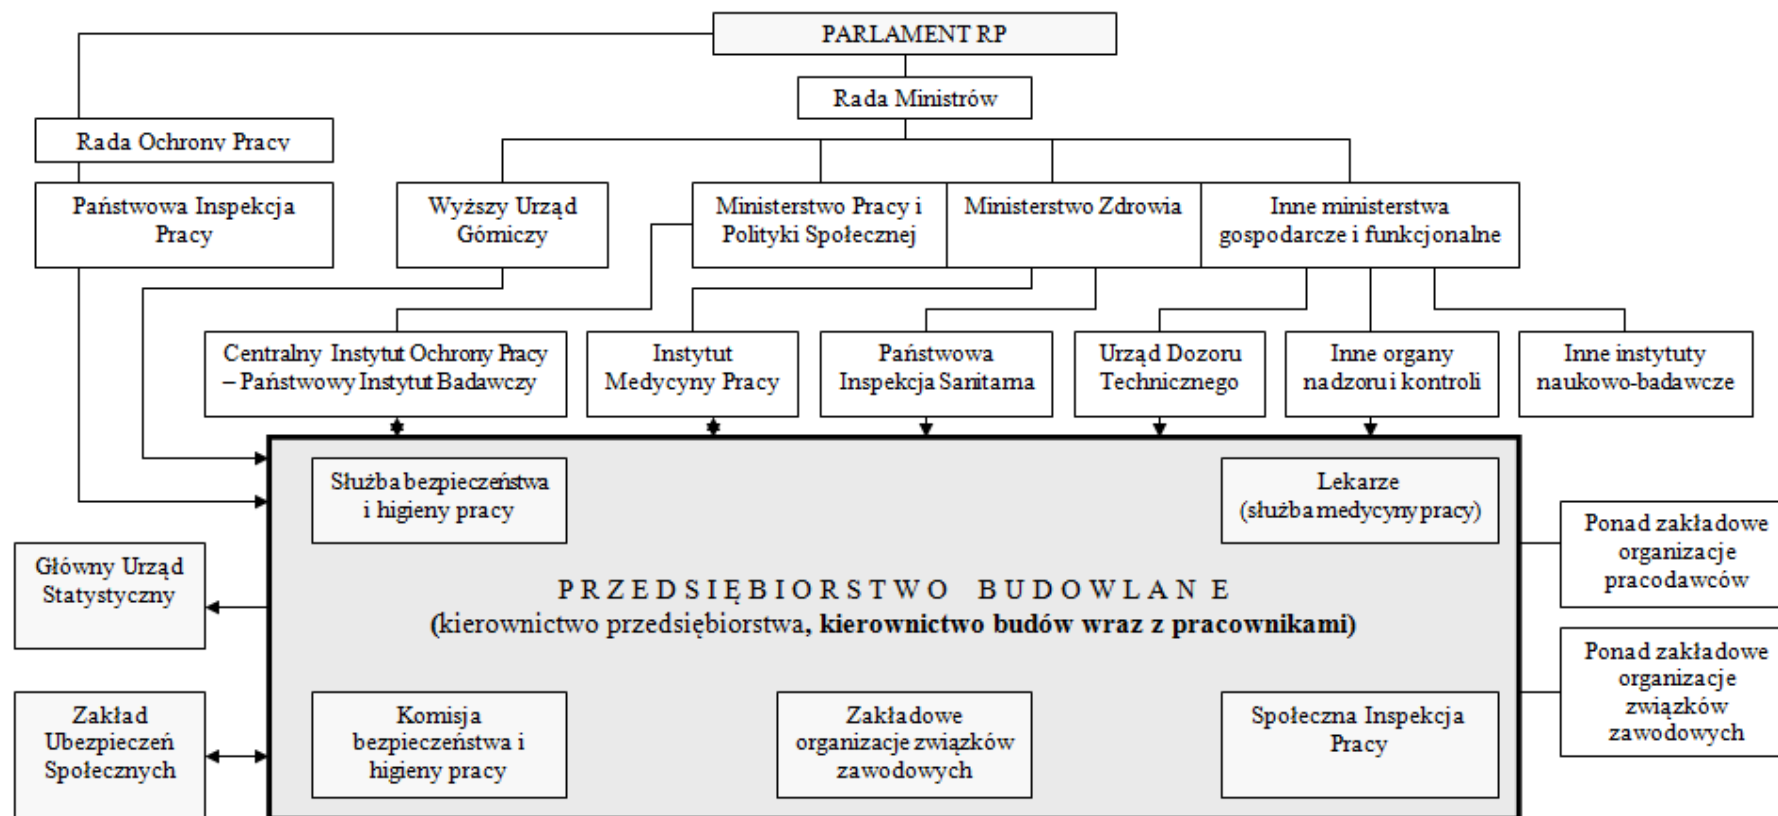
PARLAMENT RP

Rada Ministrów

Rada Ochrony Pracy

Państwowa Inspekcja Pracy

Wyższy Urząd Górniczy

Ministerstwo Pracy i Polityki Społecznej

Ministerstwo Zdrowia

Inne ministerstwa gospodarcze i funkcjonalne

Centralny Instytut Ochrony Pracy – Państwowy Instytut Badawczy

Instytut Medycyny Pracy

Państwowa Inspekcja Sanitarna

Urząd Dozoru Technicznego

Inne organy nadzoru i kontroli

Inne instytuty naukowo-badawcze

Służba bezpieczeństwa i higieny pracy

Lekarze (służba medycyny pracy)

Ponad zakładowe organizacje pracodawców

Główny Urząd Statystyczny

PRZEDSIĘBIORSTWO BUDOWLANE
(kierownictwo przedsiębiorstwa, **kierownictwo budów wraz z pracownikami**)

Ponad zakładowe organizacje związków zawodowych

Zakład Ubezpieczeń Społecznych

Komisja bezpieczeństwa i higieny pracy

Zakładowe organizacje związków zawodowych

Społeczna Inspekcja Pracy